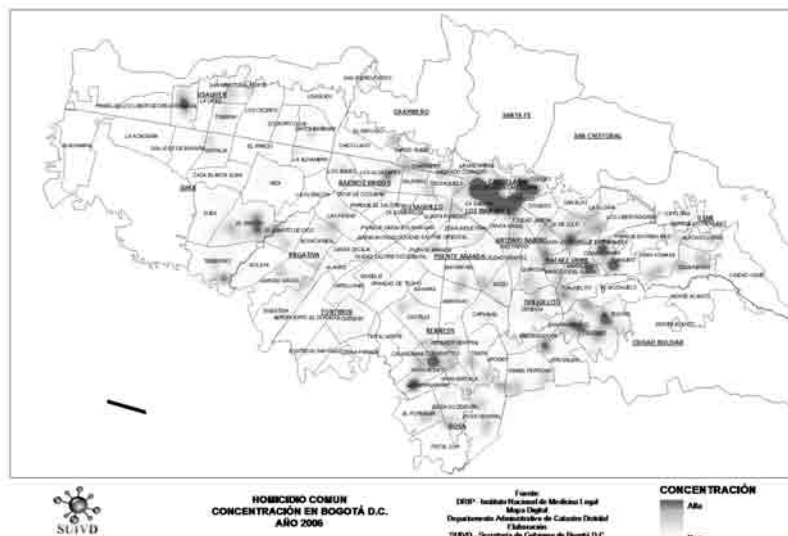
USAQUEN
CHAPINERO
SANTA FE
SAN CRISTOBAL
SUBA
BARRIOS UNIDOS
TEUSAQUILLO
LOS MARTIRES
ANTONIO NARIÑO
RAFAEL URIBE
USME
ENGATIVA
FONTIBON
PUENTE ARANDA
TUNJUELITO
KENNEDY
BOSA
CIUDAD BOLIVAR

SUIVD

HOMICIDIO COMUN
CONCENTRACIÓN EN BOGOTÁ D.C.
AÑO 2006

Fuente:
DRIP - Instituto Nacional de Medicina Legal
Mapa Digital
Departamento Administrativo de Catastro Distrital
Elaboración
SUIVD - Secretaría de Gobierno de Bogotá D.C.

CONCENTRACIÓN
Alta
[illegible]